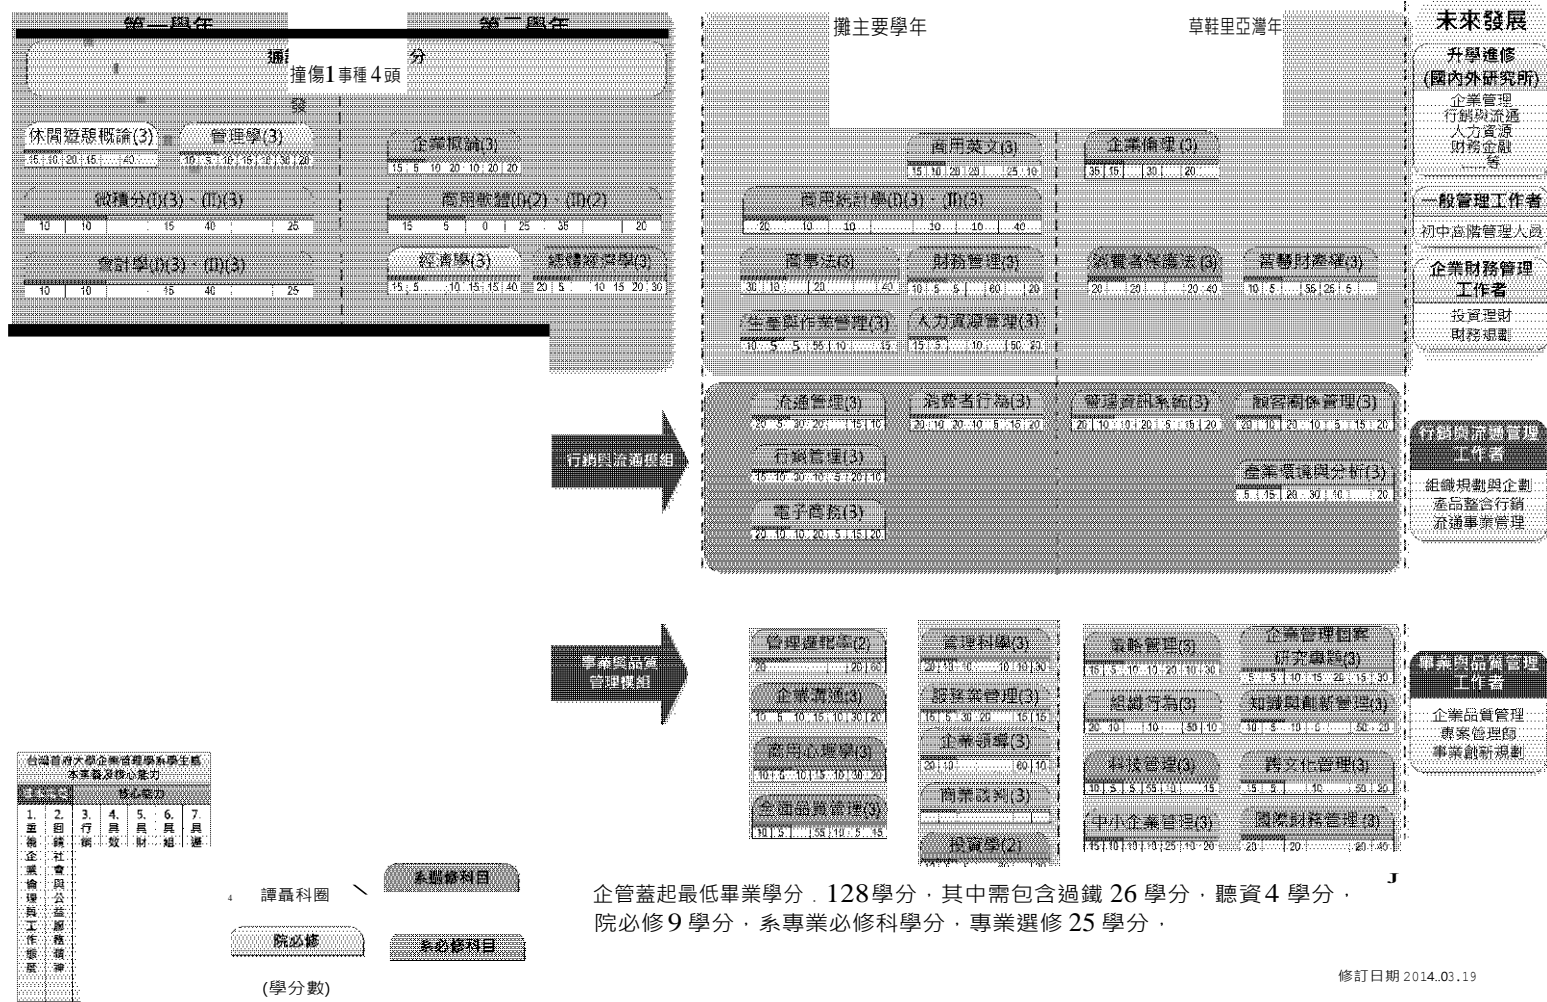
第一學年

第二學年

撞傷1事種4頭

休閒遊憩概論(3)

管理學(3)

微積分(I)(3)、(II)(3)

會計學(I)(3)、(II)(3)

企業概論(3)

商用軟體(I)(2)、(II)(2)

經濟學(3)

總體經濟學(3)

攤主要學年

草鞋里亞灣年

商用英文(3)

企業倫理(3)

商用統計學(I)(3)、(II)(3)

商事法(3)

財務管理(3)

消費者保護法(3)

智慧財產權(3)

生產與作業管理(3)

人力資源管理(3)

未來發展

升學進修 (國內外研究所)

企業管理
行銷與流通
人力資源
財務金融
等

一般管理工作者

初中高階管理人員

企業財務管理工作者

投資理財
財務規劃

行銷與流通模組

流通管理(3)

消費者行為(3)

管理資訊系統(3)

顧客關係管理(3)

行銷管理(3)

產業環境與分析(3)

電子商務(3)

行銷與流通管理工作者

組織規劃與企劃
產品整合行銷
流通事業管理

事業與品質管理模組

管理經濟學(2)

管理科學(3)

策略管理(3)

企業管理個案研究專題(3)

企業溝通(3)

服務業管理(3)

組織行為(3)

知識與創新管理(3)

商用心理學(3)

企業領導(3)

科技管理(3)

跨文化管理(3)

全面品質管理(3)

商業談判(3)

中小企業管理(3)

國際財務管理(3)

投資學(2)

事業與品質管理工作者

企業品質管理
專案管理師
事業創新規劃

台灣首府大學企業管理學系學生應具備核心能力

核心能力

1. 重視企業倫理與工作態度
2. 回饋社會與公益服務精神
3. 行銷
4. 具數
5. 具財
6. 具組
7. 具邏

譚贔科圈

系選修科目

院必修

系必修科目

(學分數)

企管蓋起最低畢業學分 128學分，其中需包含過鐵 26 學分，聽資4 學分，院必修9 學分，系專業必修科學分，專業選修 25 學分，

修訂日期 2014.03.19